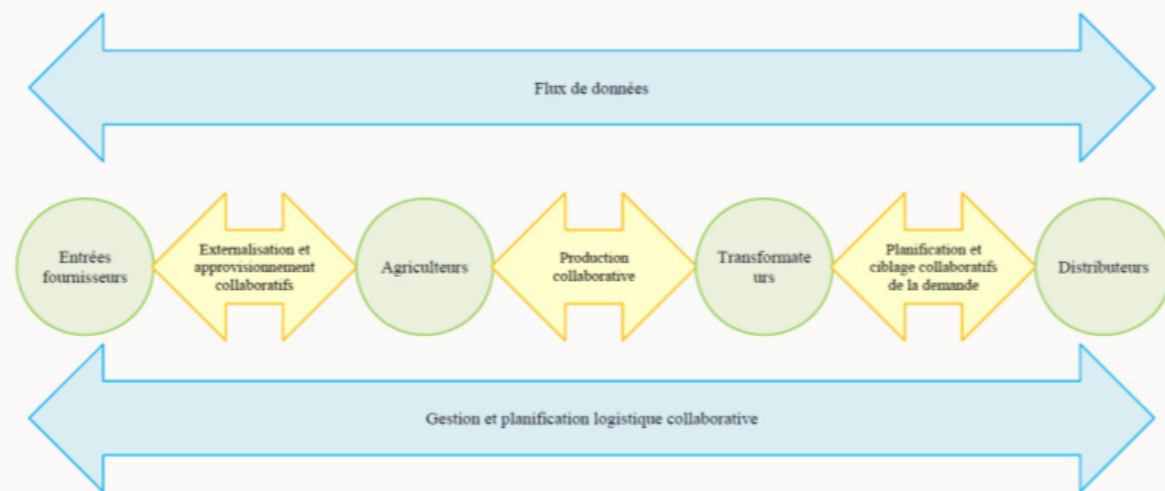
Flux de données

Entrées fournisseurs

Externalisation et approvisionnement collaboratifs

Agriculteurs

Production collaborative

Transformate urs

Planification et ciblage collaboratifs de la demande

Distributeurs

Gestion et planification logistique collaborative